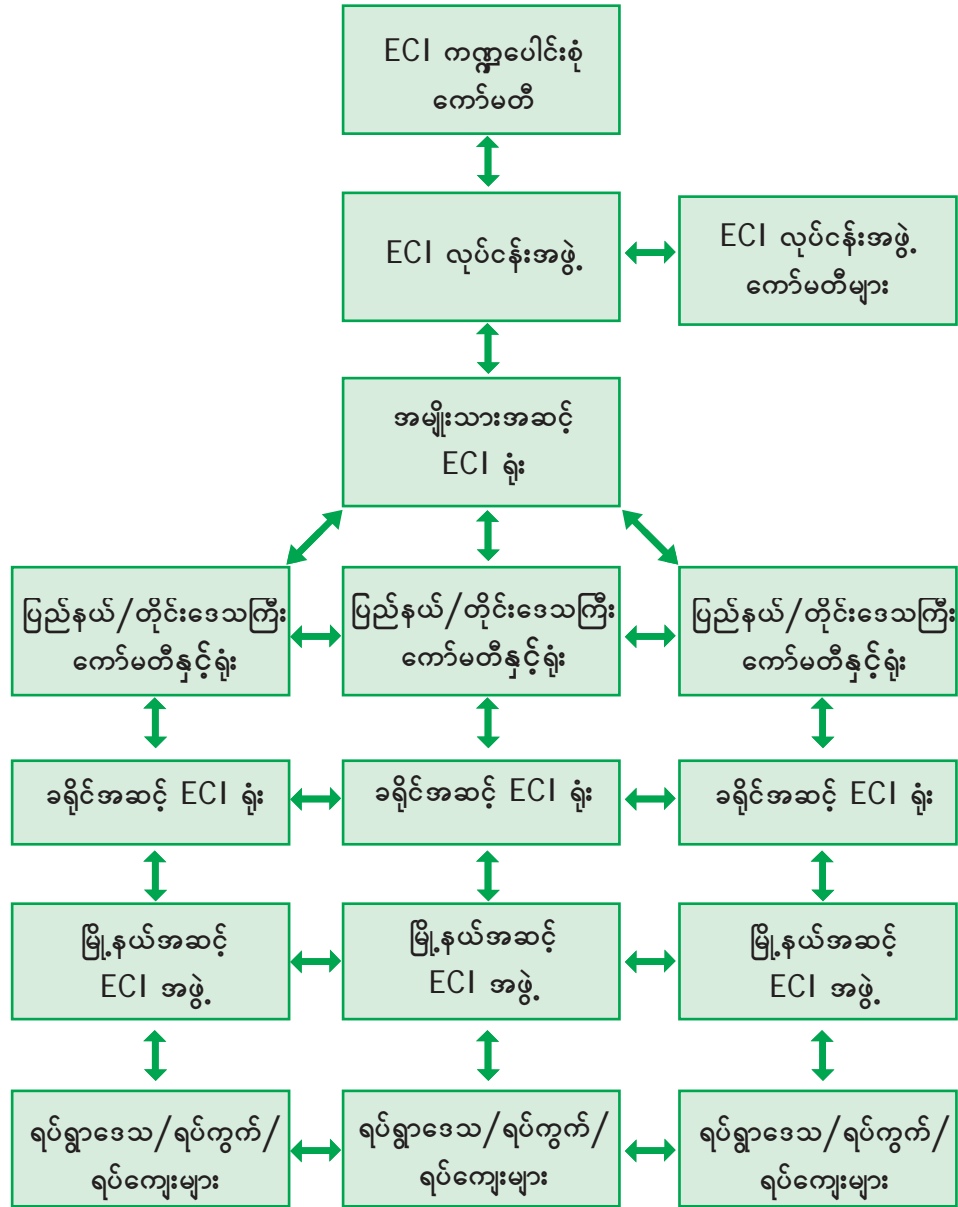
ECI ကဏ္ဍပေါင်းစုံ ကော်မတီ

ECI လုပ်ငန်းအဖွဲ့

ECI လုပ်ငန်းအဖွဲ့ ကော်မတီများ

အမျိုးသားအဆင့် ECI ရုံး

ပြည်နယ်/တိုင်းဒေသကြီး ကော်မတီနှင့်ရုံး

ပြည်နယ်/တိုင်းဒေသကြီး ကော်မတီနှင့်ရုံး

ပြည်နယ်/တိုင်းဒေသကြီး ကော်မတီနှင့်ရုံး

ခရိုင်အဆင့် ECI ရုံး

ခရိုင်အဆင့် ECI ရုံး

ခရိုင်အဆင့် ECI ရုံး

မြို့နယ်အဆင့် ECI အဖွဲ့

မြို့နယ်အဆင့် ECI အဖွဲ့

မြို့နယ်အဆင့် ECI အဖွဲ့

ရပ်ရွာဒေသ/ရပ်ကွက်/ ရပ်ကျေးများ

ရပ်ရွာဒေသ/ရပ်ကွက်/ ရပ်ကျေးများ

ရပ်ရွာဒေသ/ရပ်ကွက်/ ရပ်ကျေးများ